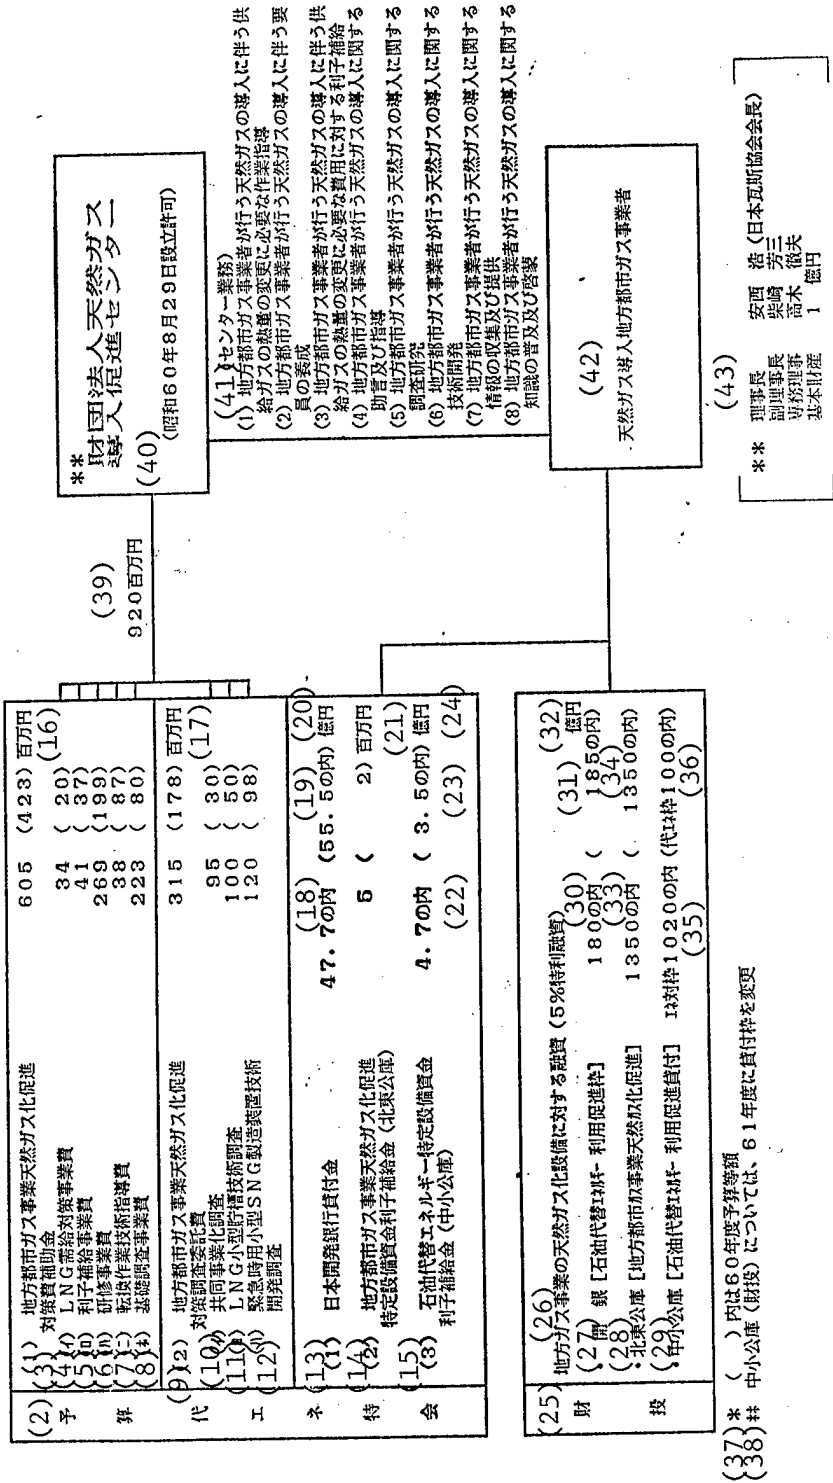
(2) 予算

(1) 地方都市ガス事業天然ガス化促進 605 (423) 百万円 (16)
(3) 対策費補助金
(4)(イ) LNG需給対策事業費 34 (20)
(5)(ロ) 利子補給事業費 41 (37)
(6)(ハ) 研修事業費 269 (199)
(7)(ニ) 転換作業技術指導費 38 (87)
(8)(ホ) 基礎調査事業費 223 (80)

(9)(2) 地方都市ガス事業天然ガス化促進 315 (178) 百万円 (17)
対策調査委託費
(10)(イ) 共同事業化調査 95 (30)
(11)(ロ) LNG小型貯槽技術調査 100 (50)
(12)(ハ) 緊急時用小型SNG製造装置技術開発調査 120 (98)

(13)(1) 日本開発銀行貸付金 (18) 47.7の内 (19) (55.5の内) 億円 (20)

(14)(2) 地方都市ガス事業天然ガス化促進特定設備資金利子補給金 (北東公庫) 5 ( 2) 百万円 (21)

(15)(3) 石油代替エネルギー特定設備資金利子補給金 (中小公庫) 4.7の内 ( 3.5の内) 億円 (22) (23) (24)

(25) 財投
(26) 地方ガス事業の天然ガス化設備に対する融資 (5%特利融資) (30) (31) (32) 億円
(27) 開銀 [石油代替エネルギー利用促進枠] 180の内 ( 185の内)
(28) 北東公庫 [地方都市ガス事業天然ガス化促進] (33) 1350の内 (34) ( 1350の内)
(29) 中小公庫 [石油代替エネルギー利用促進貸付] エネ対枠1020の内 (代エネ枠100の内) (35) (36)

(37)* ( ) 内は60年度予算額
(38)** 中小公庫 (財投) については、61年度に貸付枠を変更

(39) 920百万円

** 財団法人天然ガス導入促進センター (40)
(昭和60年8月29日設立許可)

(41)(センター業務)
(1) 地方都市ガス事業者が行う天然ガスの導入に伴う供給ガスの熱量の変更に必要な作業指導
(2) 地方都市ガス事業者が行う天然ガスの導入に伴う要員の養成
(3) 地方都市ガス事業者が行う天然ガスの導入に伴う供給ガスの熱量の変更に必要な費用に対する利子補給
(4) 地方都市ガス事業者が行う天然ガスの導入に関する助言及び指導
(5) 地方都市ガス事業者が行う天然ガスの導入に関する調査研究
(6) 地方都市ガス事業者が行う天然ガスの導入に関する技術開発
(7) 地方都市ガス事業者が行う天然ガスの導入に関する情報の収集及び提供
(8) 地方都市ガス事業者が行う天然ガスの導入に関する知識の普及及び啓蒙

(42)
天然ガス導入地方都市ガス事業者

(43)
** 理事長 安西 浩 (日本瓦斯協会会長)
副理事長 柴崎 芳三
専務理事 高木 徹夫
基本財産 1 億円